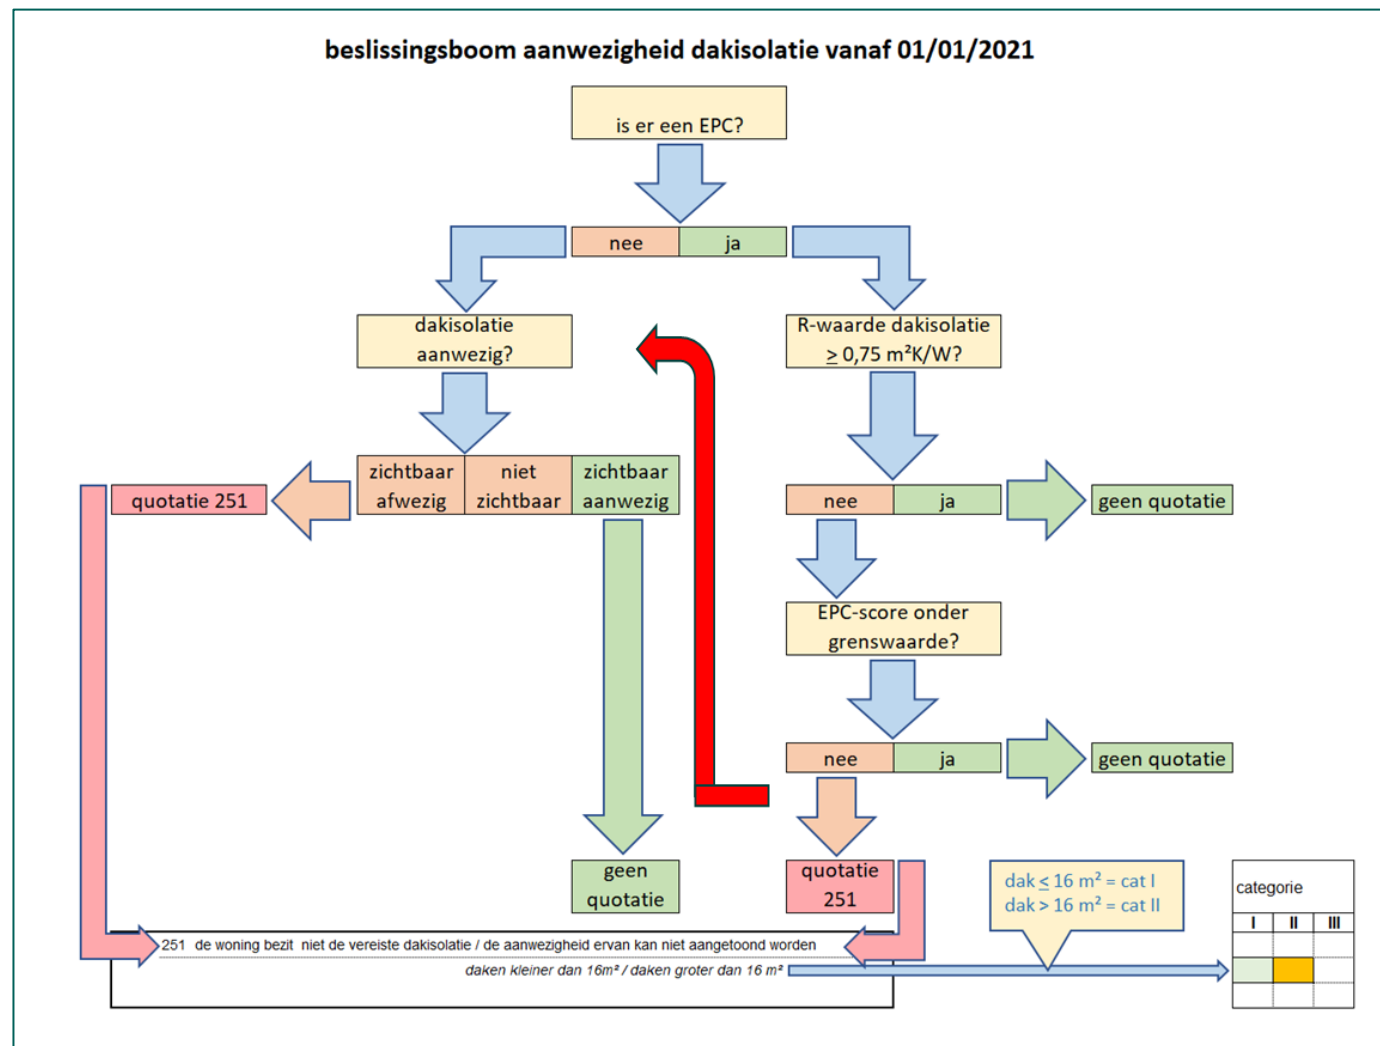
beslissingsboom aanwezigheid dakisolatie vanaf 01/01/2021

is er een EPC?

nee

ja

dakisolatie aanwezig?

R-waarde dakisolatie $\geq$ 0,75 m²K/W?

zichtbaar afwezig

niet zichtbaar

zichtbaar aanwezig

quotatie 251

nee

ja

geen quotatie

EPC-score onder grenswaarde?

nee

ja

geen quotatie

geen quotatie

quotatie 251

dak $\leq$ 16 m² = cat I
dak > 16 m² = cat II

categorie

| I | II | III |
|---|---|---|
| | | |
| | | |
| | | |

251 de woning bezit niet de vereiste dakisolatie / de aanwezigheid ervan kan niet aangetoond worden

daken kleiner dan 16m² / daken groter dan 16 m²